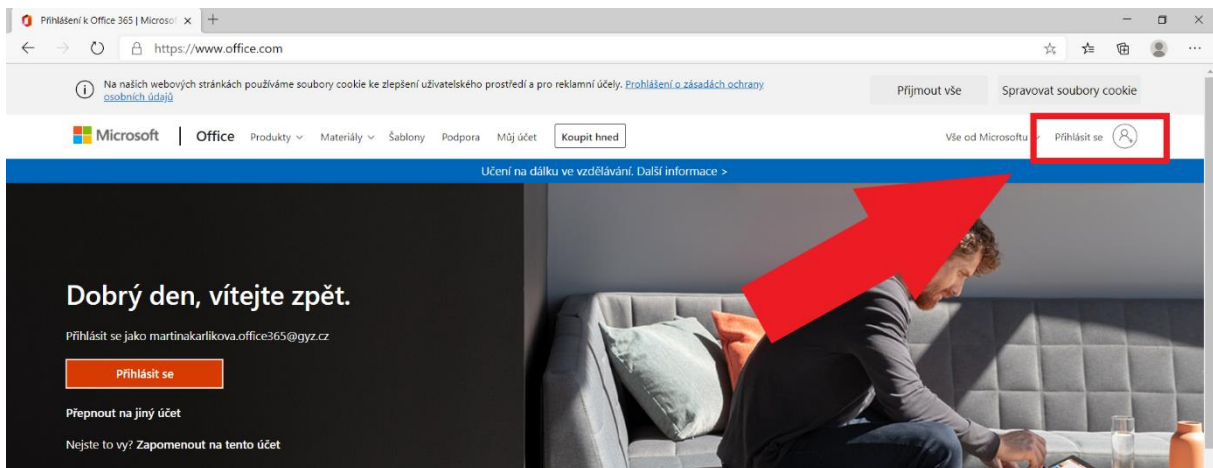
Přihlášení k Office 365 | Microso

https://www.office.com

Na našich webových stránkách používáme soubory cookie ke zlepšení uživatelského prostředí a pro reklamní účely. Prohlášení o zásadách ochrany osobních údajů

Přijmout vše

Spravovat soubory cookie

Microsoft | Office Produkty Materiály Šablony Podpora Můj účet Koupit hned

Vše od Microsoftu

Přihlásit se

Učení na dálku ve vzdělávání. Další informace >

Dobrý den, vítejte zpět.

Přihlásit se jako martinakarlikova.office365@gyz.cz

Přihlásit se

Přepnout na jiný účet

Nejste to vy? Zapomenout na tento účet